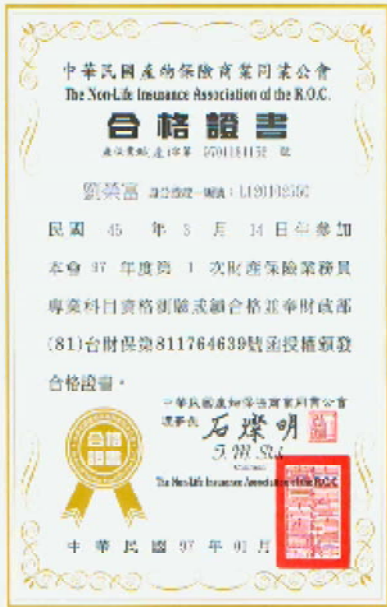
中華民國產物保險商業同業公會
The Non-Life Insurance Association of the R.O.C.
合格證書
產保業紀 產 字第 0970181132 號

劉榮富 身分證統一編號：L120118350

民國 45 年 3 月 14 日生參加本會 97 年度第 1 次財產保險業務員專業科目資格測驗成績合格並奉財政部(81)台財保第811764639號函授權頒發合格證書。

中華民國產物保險商業同業公會
理事長 石燦明
T. M. Shih
Chairman
The Non-Life Insurance Association of the R.O.C.

合格證書

中 華 民 國 97 年 01 月